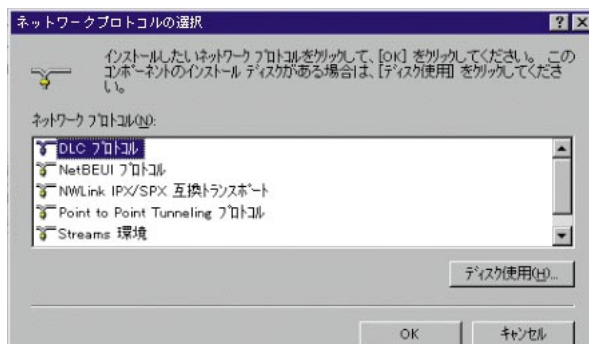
ネットワークプロトコルの選択

インストールしたいネットワーク プロトコルをクリックして、[OK] をクリックしてください。 このコンポーネントのインストール ディスクがある場合は、[ディスク使用] をクリックしてください。

ネットワーク プロトコル(N):

DLC プロトコル
NetBEUI プロトコル
NWLink IPX/SPX 互換トランスポート
Point to Point Tunneling プロトコル
Streams 環境

ディスク使用(H)...

OK

キャンセル